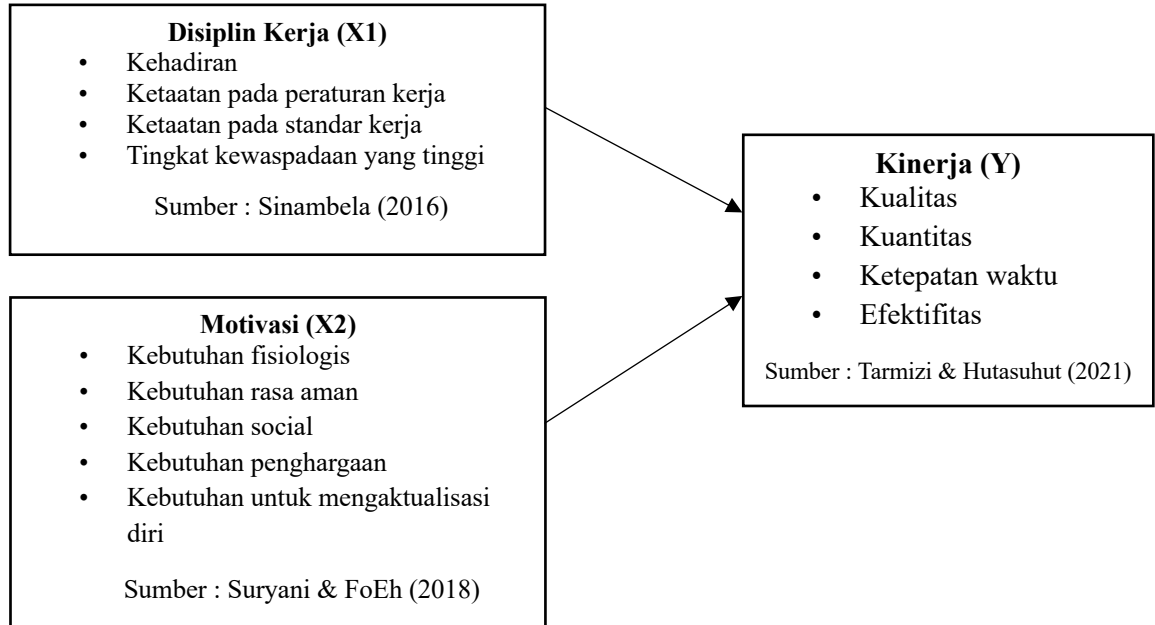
**Disiplin Kerja (X1)**
- Kehadiran
- Ketaatan pada peraturan kerja
- Ketaatan pada standar kerja
- Tingkat kewaspadaan yang tinggi

Sumber : Sinambela (2016)

**Kinerja (Y)**
- Kualitas
- Kuantitas
- Ketepatan waktu
- Efektifitas

Sumber : Tarmizi & Hutasuhut (2021)

**Motivasi (X2)**
- Kebutuhan fisiologis
- Kebutuhan rasa aman
- Kebutuhan social
- Kebutuhan penghargaan
- Kebutuhan untuk mengaktualisasi diri

Sumber : Suryani & FoEh (2018)